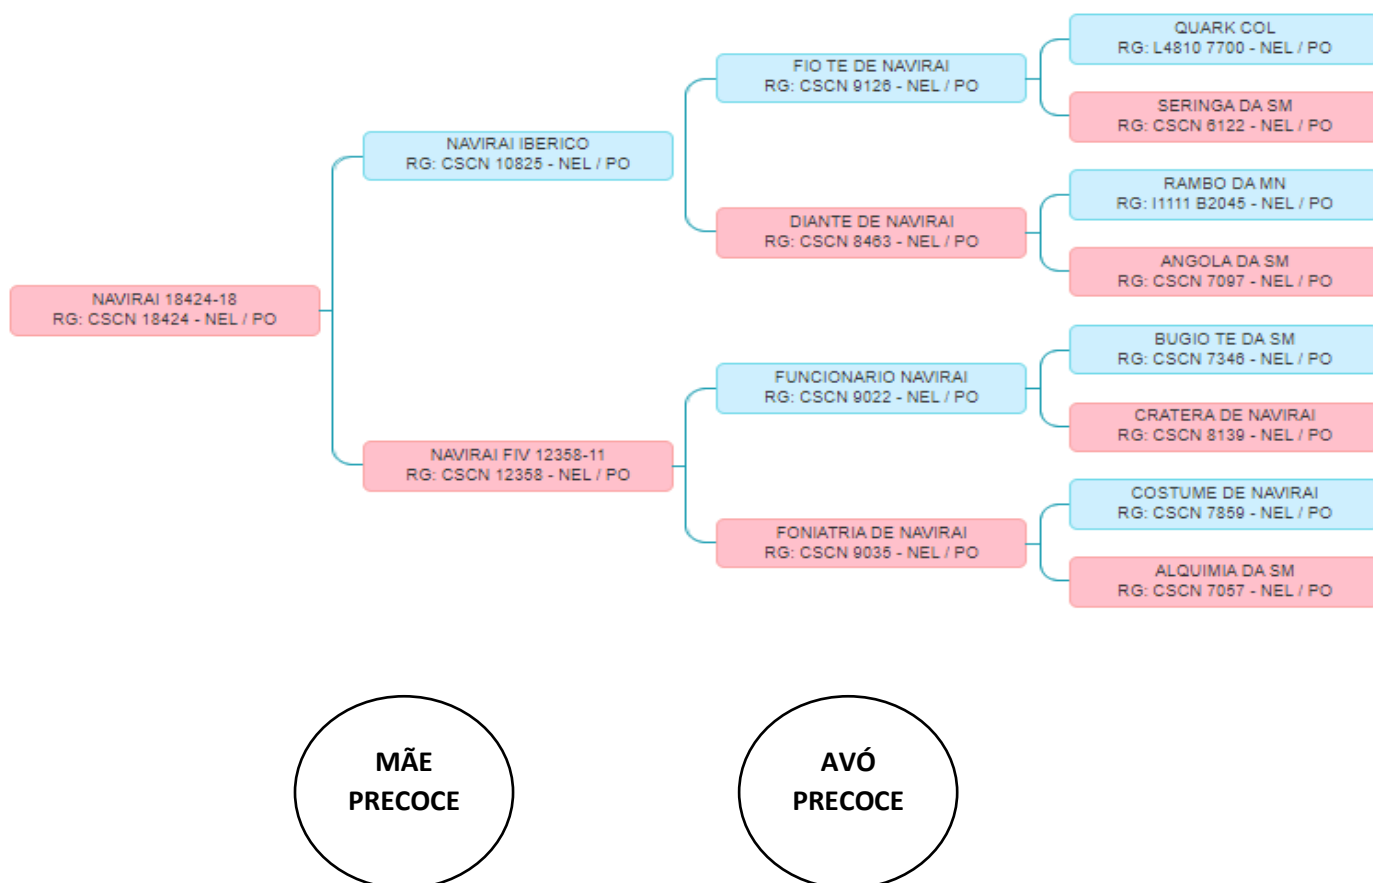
NAVIRAI 18424-18
RG: CSCN 18424 - NEL / PO

NAVIRAI IBERICO
RG: CSCN 10825 - NEL / PO

FIO TE DE NAVIRAI
RG: CSCN 9126 - NEL / PO

QUARK COL
RG: L4810 7700 - NEL / PO

SERINGA DA SM
RG: CSCN 6122 - NEL / PO

DIANTE DE NAVIRAI
RG: CSCN 8463 - NEL / PO

RAMBO DA MN
RG: I1111 B2045 - NEL / PO

ANGOLA DA SM
RG: CSCN 7097 - NEL / PO

NAVIRAI FIV 12358-11
RG: CSCN 12358 - NEL / PO

FUNCIONARIO NAVIRAI
RG: CSCN 9022 - NEL / PO

BUGIO TE DA SM
RG: CSCN 7346 - NEL / PO

CRATERA DE NAVIRAI
RG: CSCN 8139 - NEL / PO

FONIATRIA DE NAVIRAI
RG: CSCN 9035 - NEL / PO

COSTUME DE NAVIRAI
RG: CSCN 7859 - NEL / PO

ALQUIMIA DA SM
RG: CSCN 7057 - NEL / PO

MÃE
PRECOCE

AVÓ
PRECOCE